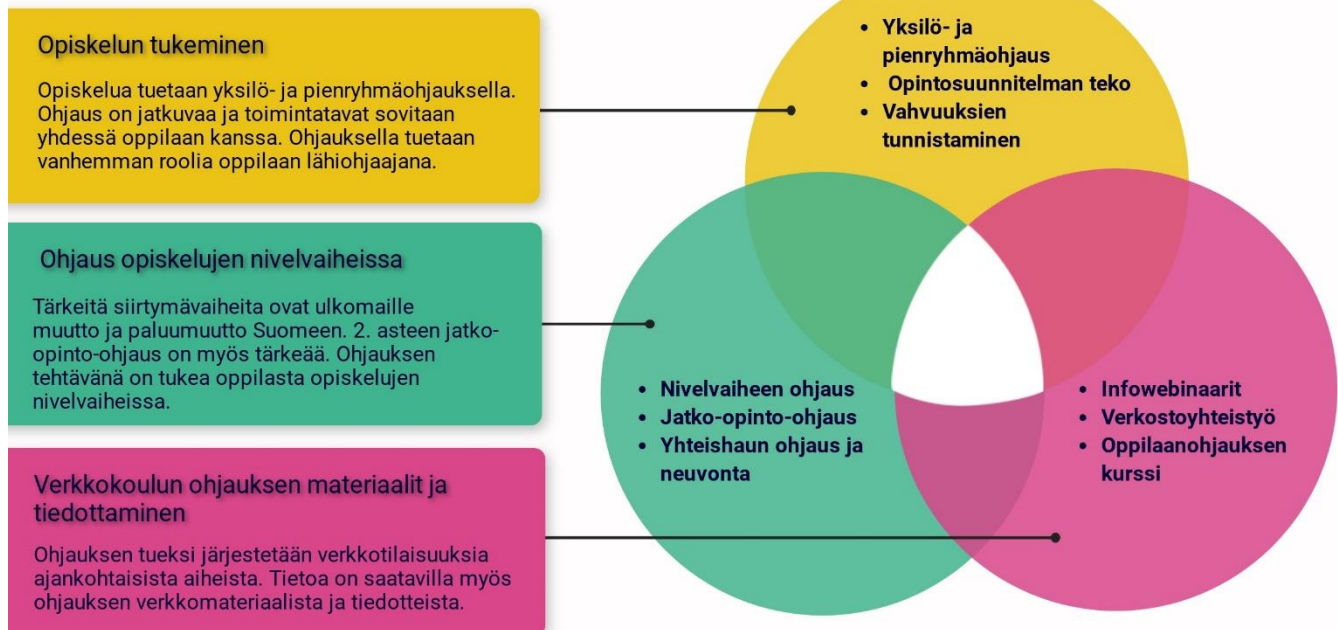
Opiskelun tukeminen

Opiskelua tuetaan yksilö- ja pienryhmäohjauksella. Ohjaus on jatkuvaa ja toimintatavat sovitaan yhdessä oppilaan kanssa. Ohjauksella tuetaan vanhemman roolia oppilaan lähiohjaajana.

Ohjaus opiskelujen nivelvaiheissa

Tärkeitä siirtymävaiheita ovat ulkomaille muutto ja paluumuutto Suomeen. 2. asteen jatko-opinto-ohjaus on myös tärkeää. Ohjauksen tehtävänä on tukea oppilasta opiskelujen nivelvaiheissa.

Verkkokoulun ohjauksen materiaalit ja tiedottaminen

Ohjauksen tueksi järjestetään verkkotilaisuuksia ajankohtaisista aiheista. Tietoa on saatavilla myös ohjauksen verkkomateriaalista ja tiedotteista.

• Yksilö- ja pienryhmäohjaus
• Opintosuunnitelman teko
• Vahvuuksien tunnistaminen

• Nivelvaiheen ohjaus
• Jatko-opinto-ohjaus
• Yhteishaun ohjaus ja neuvonta

• Infowebinaarit
• Verkostoyhteistyö
• Oppilaanohjauksen kurssi